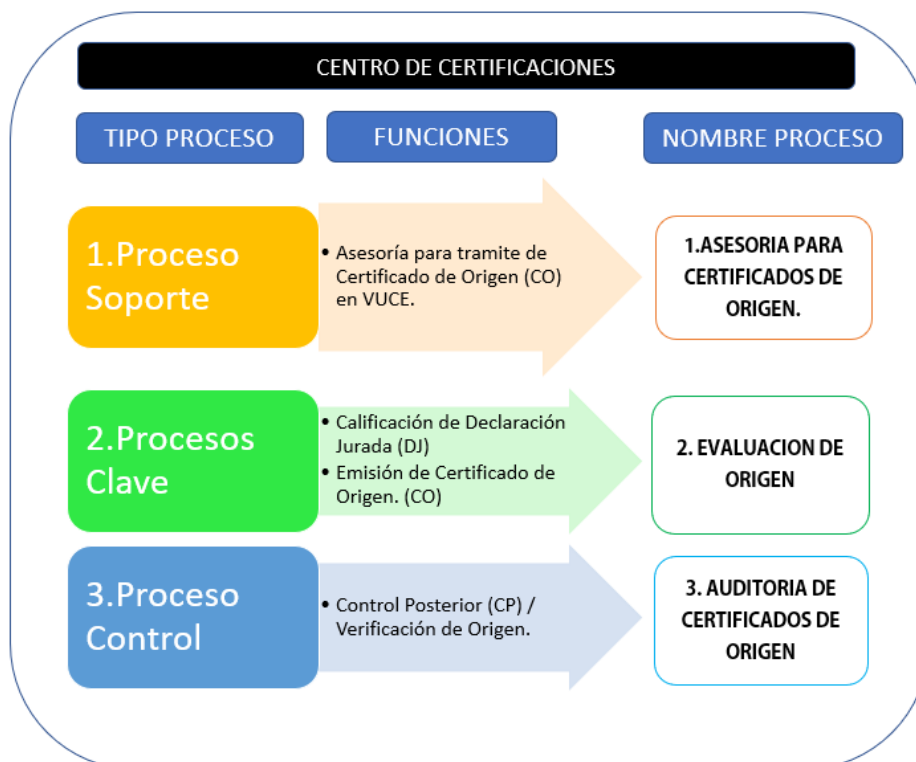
CENTRO DE CERTIFICACIONES

TIPO PROCESO

FUNCIONES

NOMBRE PROCESO

1.Proceso Soporte

• Asesoría para tramite de Certificado de Origen (CO) en VUCE.

1.ASESORIA PARA CERTIFICADOS DE ORIGEN.

2.Procesos Clave

• Calificación de Declaración Jurada (DJ)
• Emisión de Certificado de Origen. (CO)

2. EVALUACION DE ORIGEN

3.Proceso Control

• Control Posterior (CP) / Verificación de Origen.

3. AUDITORIA DE CERTIFICADOS DE ORIGEN